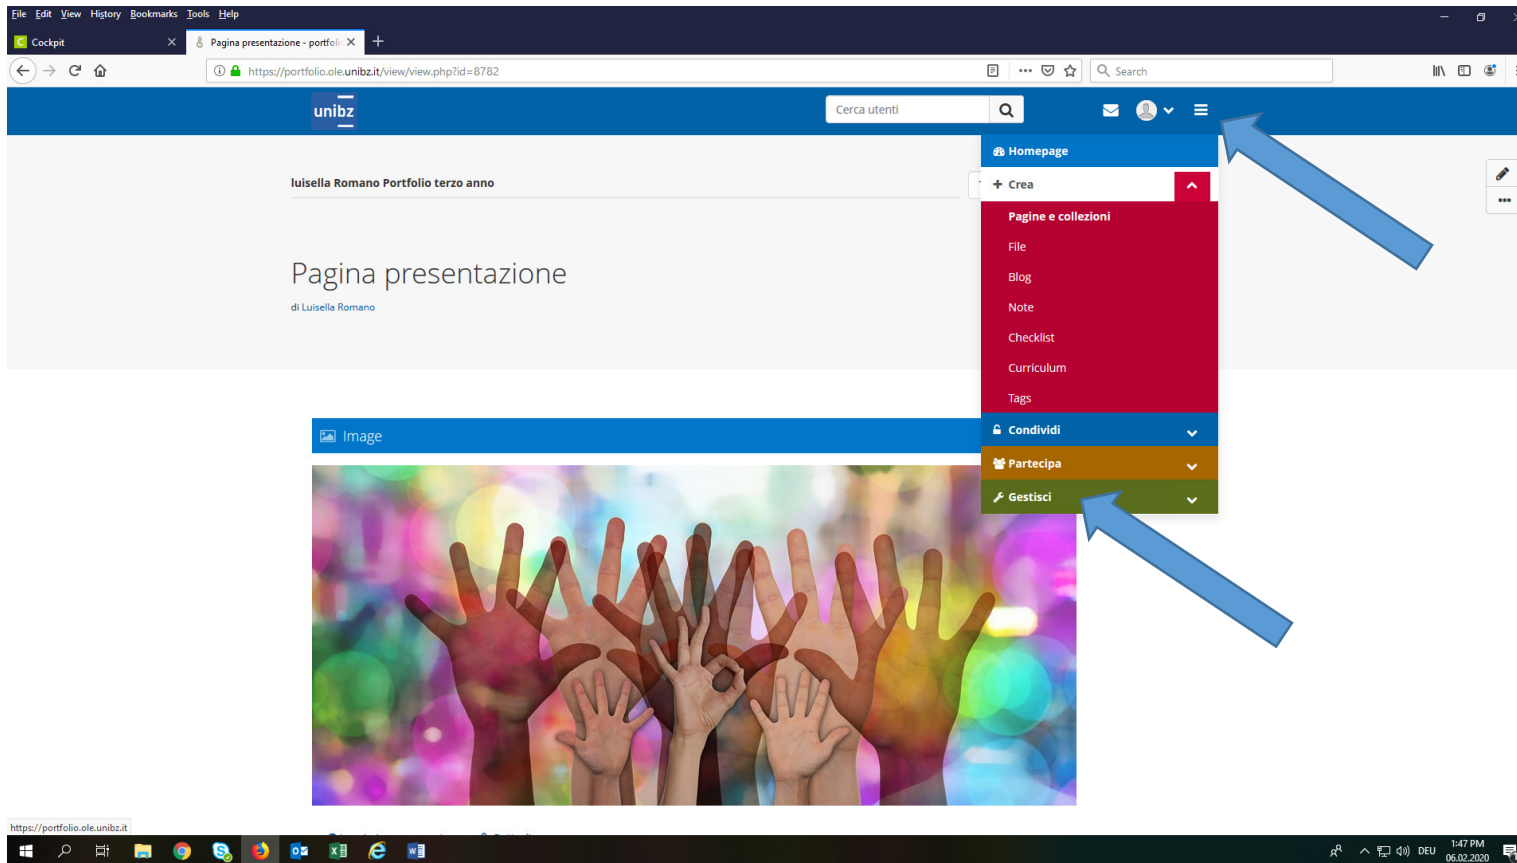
File Edit View History Bookmarks Tools Help

Cockpit
Pagina presentazione - portfoli

https://portfolio.ole.unibz.it/view/view.php?id=8782

Search

unibz

Cerca utenti

luisella Romano Portfolio terzo anno

Pagina presentazione
di Luisella Romano

Homepage
Crea
Pagine e collezioni
File
Blog
Note
Checklist
Curriculum
Tags
Condividi
Partecipa
Gestisci

Image

https://portfolio.ole.unibz.it

DEU
1:47 PM
06.02.2020